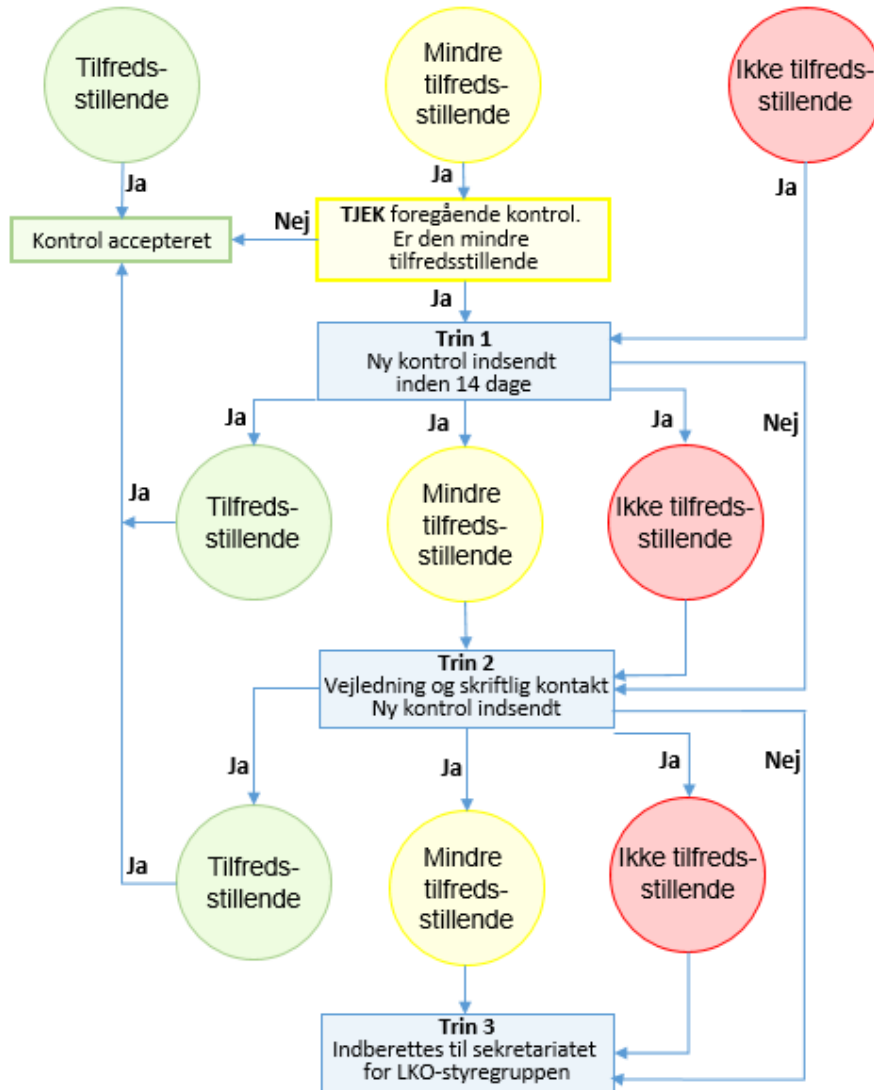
Tilfredsstillende

Mindre tilfredsstillende

Ikke tilfredsstillende

Ja

Ja

Ja

Kontrol accepteret

Nej

**TJEK** foregående kontrol. Er den mindre tilfredsstillende

Ja

**Trin 1**
Ny kontrol indsendt inden 14 dage

Ja

Ja

Ja

Nej

Ja

Tilfredsstillende

Mindre tilfredsstillende

Ikke tilfredsstillende

**Trin 2**
Vejledning og skriftlig kontakt
Ny kontrol indsendt

Ja

Ja

Ja

Nej

Ja

Tilfredsstillende

Mindre tilfredsstillende

Ikke tilfredsstillende

**Trin 3**
Indberettes til sekretariatet for LKO-styregruppen